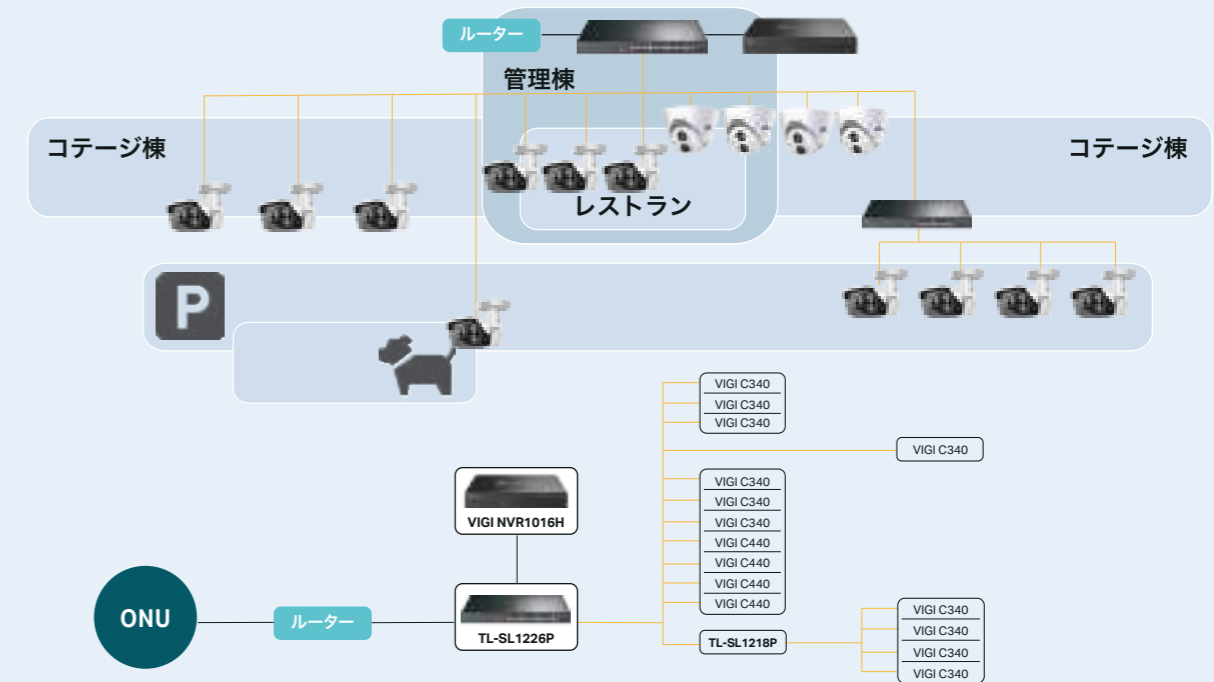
ルーター

管理棟

コテージ棟

コテージ棟

レストラン

P

VIGI C340
VIGI C340
VIGI C340

VIGI C340

VIGI C340
VIGI C340
VIGI C340
VIGI C440
VIGI C440
VIGI C440
VIGI C440

VIGI NVR1016H

ONU

ルーター

TL-SL1226P

TL-SL1218P

VIGI C340
VIGI C340
VIGI C340
VIGI C340